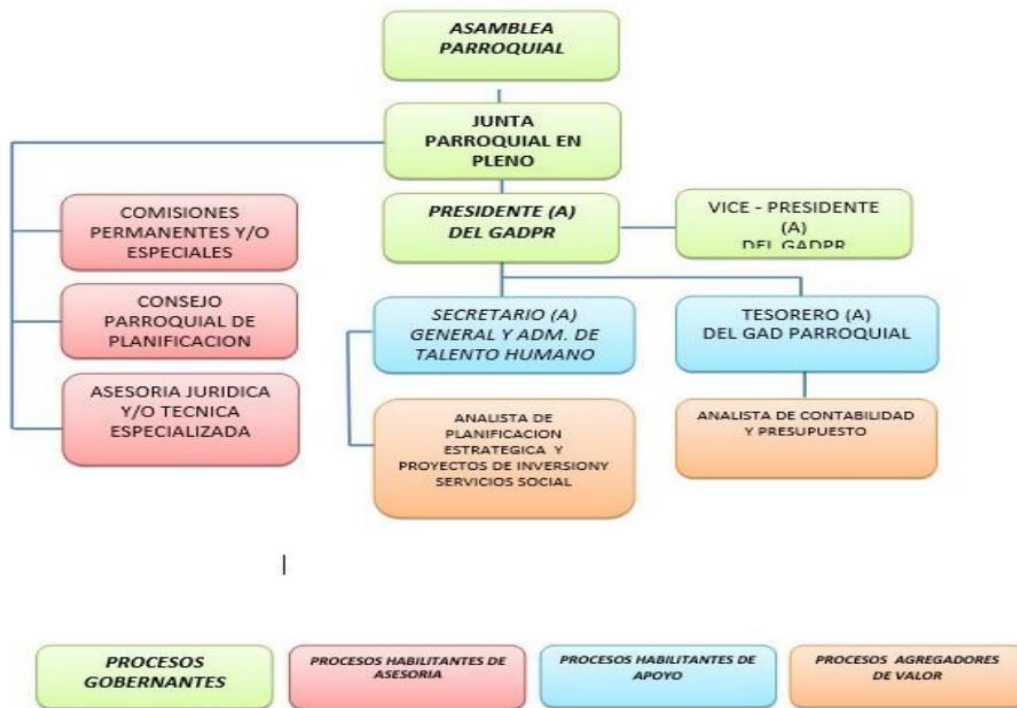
ASAMBLEA PARROQUIAL

JUNTA PARROQUIAL EN PLENO

COMISIONES PERMANENTES Y/O ESPECIALES

PRESIDENTE (A) DEL GADPR

VICE - PRESIDENTE (A) DEL GADPR

CONSEJO PARROQUIAL DE PLANIFICACION

SECRETARIO (A) GENERAL Y ADM. DE TALENTO HUMANO

TESORERO (A) DEL GAD PARROQUIAL

ASESORIA JURIDICA Y/O TECNICA ESPECIALIZADA

ANALISTA DE PLANIFICACION ESTRATEGICA Y PROYECTOS DE INVERSIONY SERVICIOS SOCIAL

ANALISTA DE CONTABILIDAD Y PRESUPUESTO

PROCESOS GOBERNANTES

PROCESOS HABILITANTES DE ASESORIA

PROCESOS HABILITANTES DE APOYO

PROCESOS AGREGADORES DE VALOR